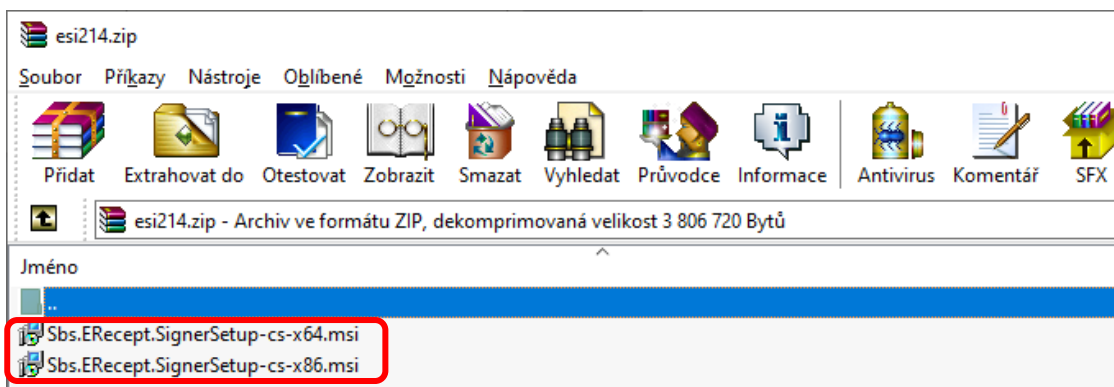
esi214.zip

Soubor Příkazy Nástroje Oblíbené Možnosti Nápověda

Přidat Extrahovat do Otestovat Zobrazit Smazat Vyhledat Průvodce Informace Antivirus Komentář SFX

esi214.zip - Archiv ve formátu ZIP, dekomprimovaná velikost 3 806 720 Bytů

Jméno

..

Sbs.ERecept.SignerSetup-cs-x64.msi

Sbs.ERecept.SignerSetup-cs-x86.msi